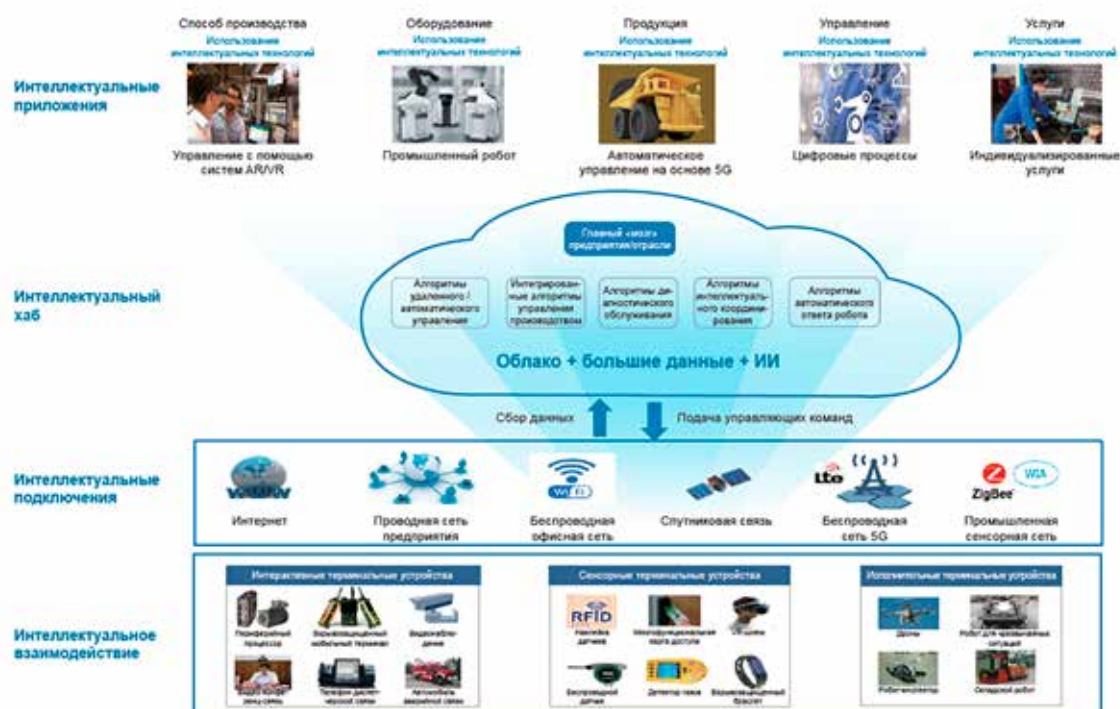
Интеллектуальные приложения

Способ производства
Использование интеллектуальных технологий
Управление с помощью систем AR/VR

Оборудование
Использование интеллектуальных технологий
Промышленный робот

Продукция
Использование интеллектуальных технологий
Автоматическое управление на основе 5G

Управление
Использование интеллектуальных технологий
Цифровые процессы

Услуги
Использование интеллектуальных технологий
Индивидуализированные услуги

Интеллектуальный хаб

Главный «мозг» предприятия/отрасли

Алгоритмы удаленного / автоматического управления

Интегрированные алгоритмы управления производством

Алгоритмы диагностического обслуживания

Алгоритмы интеллектуального координирования

Алгоритмы автоматического ответа робота

Облако + большие данные + ИИ

Сбор данных
Подача управляющих команд

Интеллектуальные подключения

WWW
Интернет

Проводная сеть предприятия

Wi-Fi
Беспроводная офисная сеть

Спутниковая связь

LTE
Беспроводная сеть 5G

ZigBee WIA
Промышленная сенсорная сеть

Интеллектуальное взаимодействие

Интерактивные терминальные устройства
Периферийный процессор
Взрывозащищенный мобильный терминал
Видеонаблюдение
Видеоконференцсвязь
Телефон диспетчерской связи
Автомобиль аварийной связи

Сенсорные терминальные устройства
RFID
Наклейка датчика
Многофункциональная карта доступа
Очки
Беспроводной датчик
Детектор газа
Взрывозащищенный браслет

Исполнительные терминальные устройства
Дроны
Робот для чрезвычайных ситуаций
Робот-инспектор
Складской робот